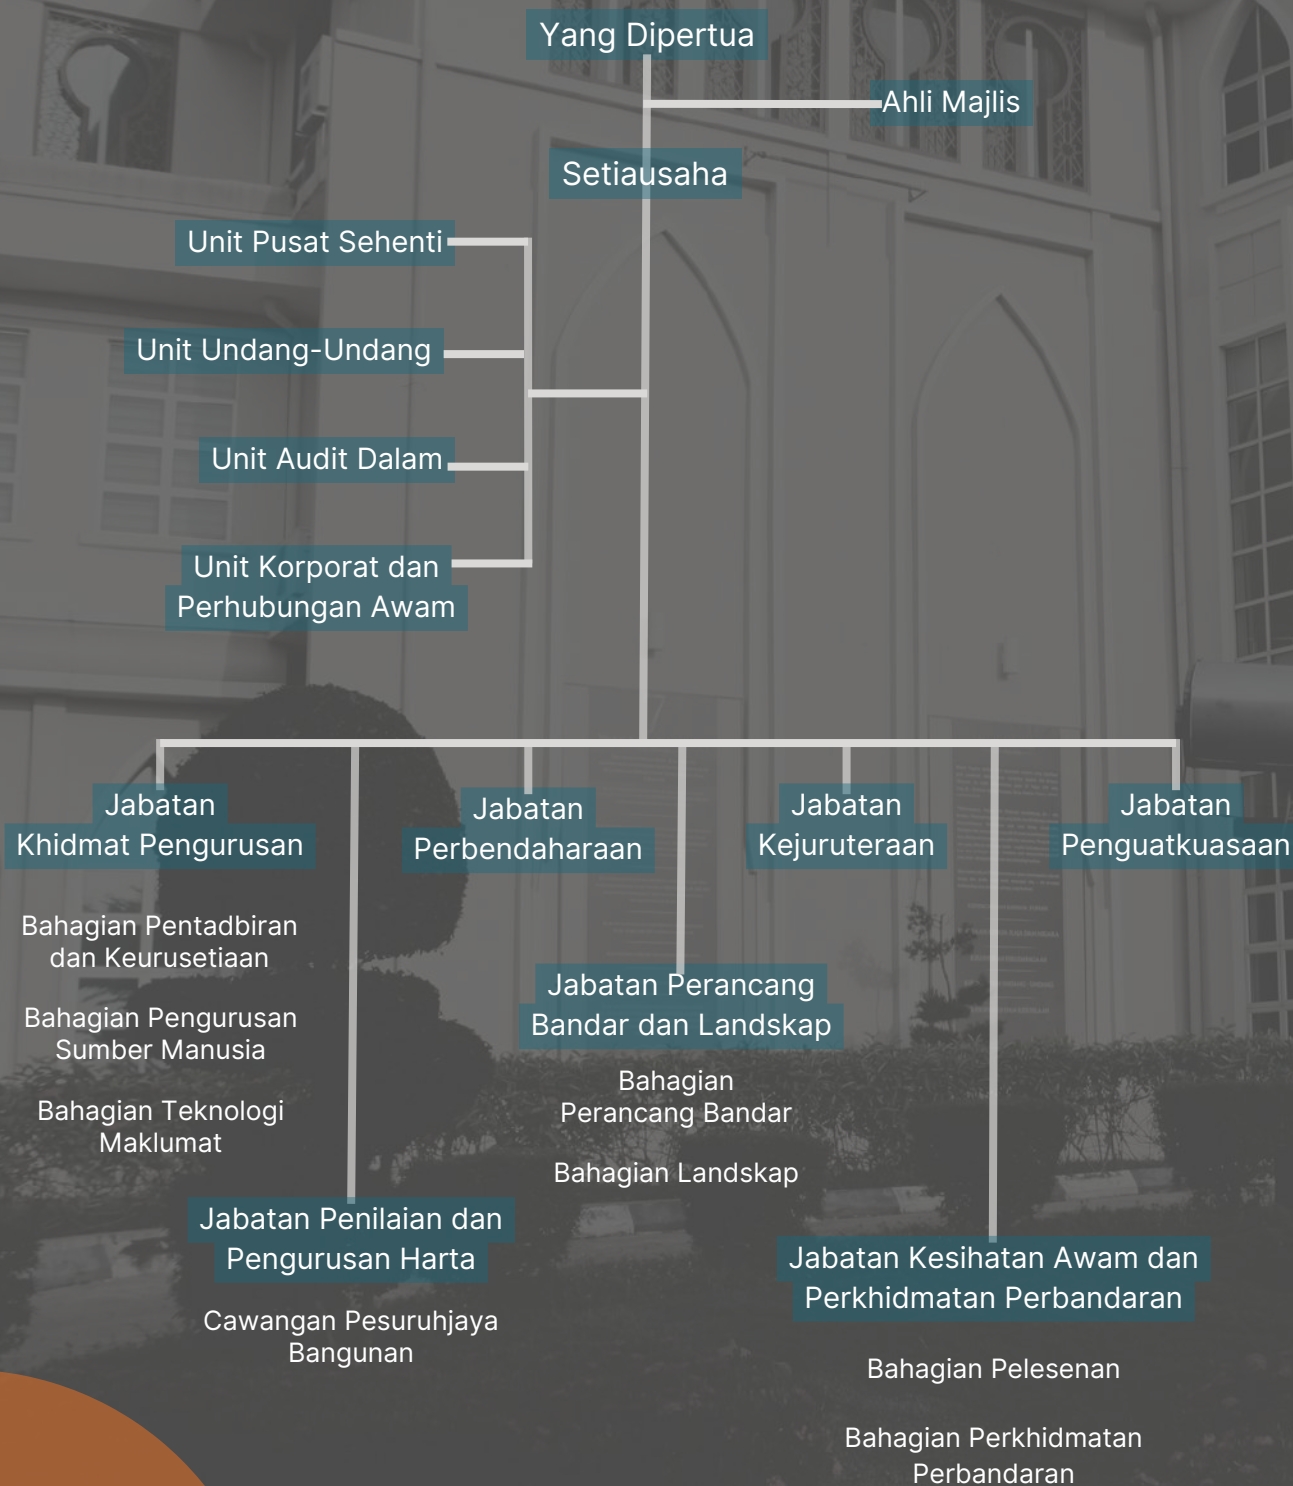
Yang Dipertua

Ahli Majlis

Setiausaha

Unit Pusat Sehenti

Unit Undang-Undang

Unit Audit Dalam

Unit Korporat dan Perhubungan Awam

Jabatan Khidmat Pengurusan

Bahagian Pentadbiran dan Keurusetiaan

Bahagian Pengurusan Sumber Manusia

Bahagian Teknologi Maklumat

Jabatan Penilaian dan Pengurusan Harta

Cawangan Pesuruhjaya Bangunan

Jabatan Perbendaharaan

Jabatan Perancang Bandar dan Landskap

Bahagian Perancang Bandar

Bahagian Landskap

Jabatan Kejuruteraan

Jabatan Kesihatan Awam dan Perkhidmatan Perbandaran

Bahagian Pelesenan

Bahagian Perkhidmatan Perbandaran

Jabatan Penguatkuasaan